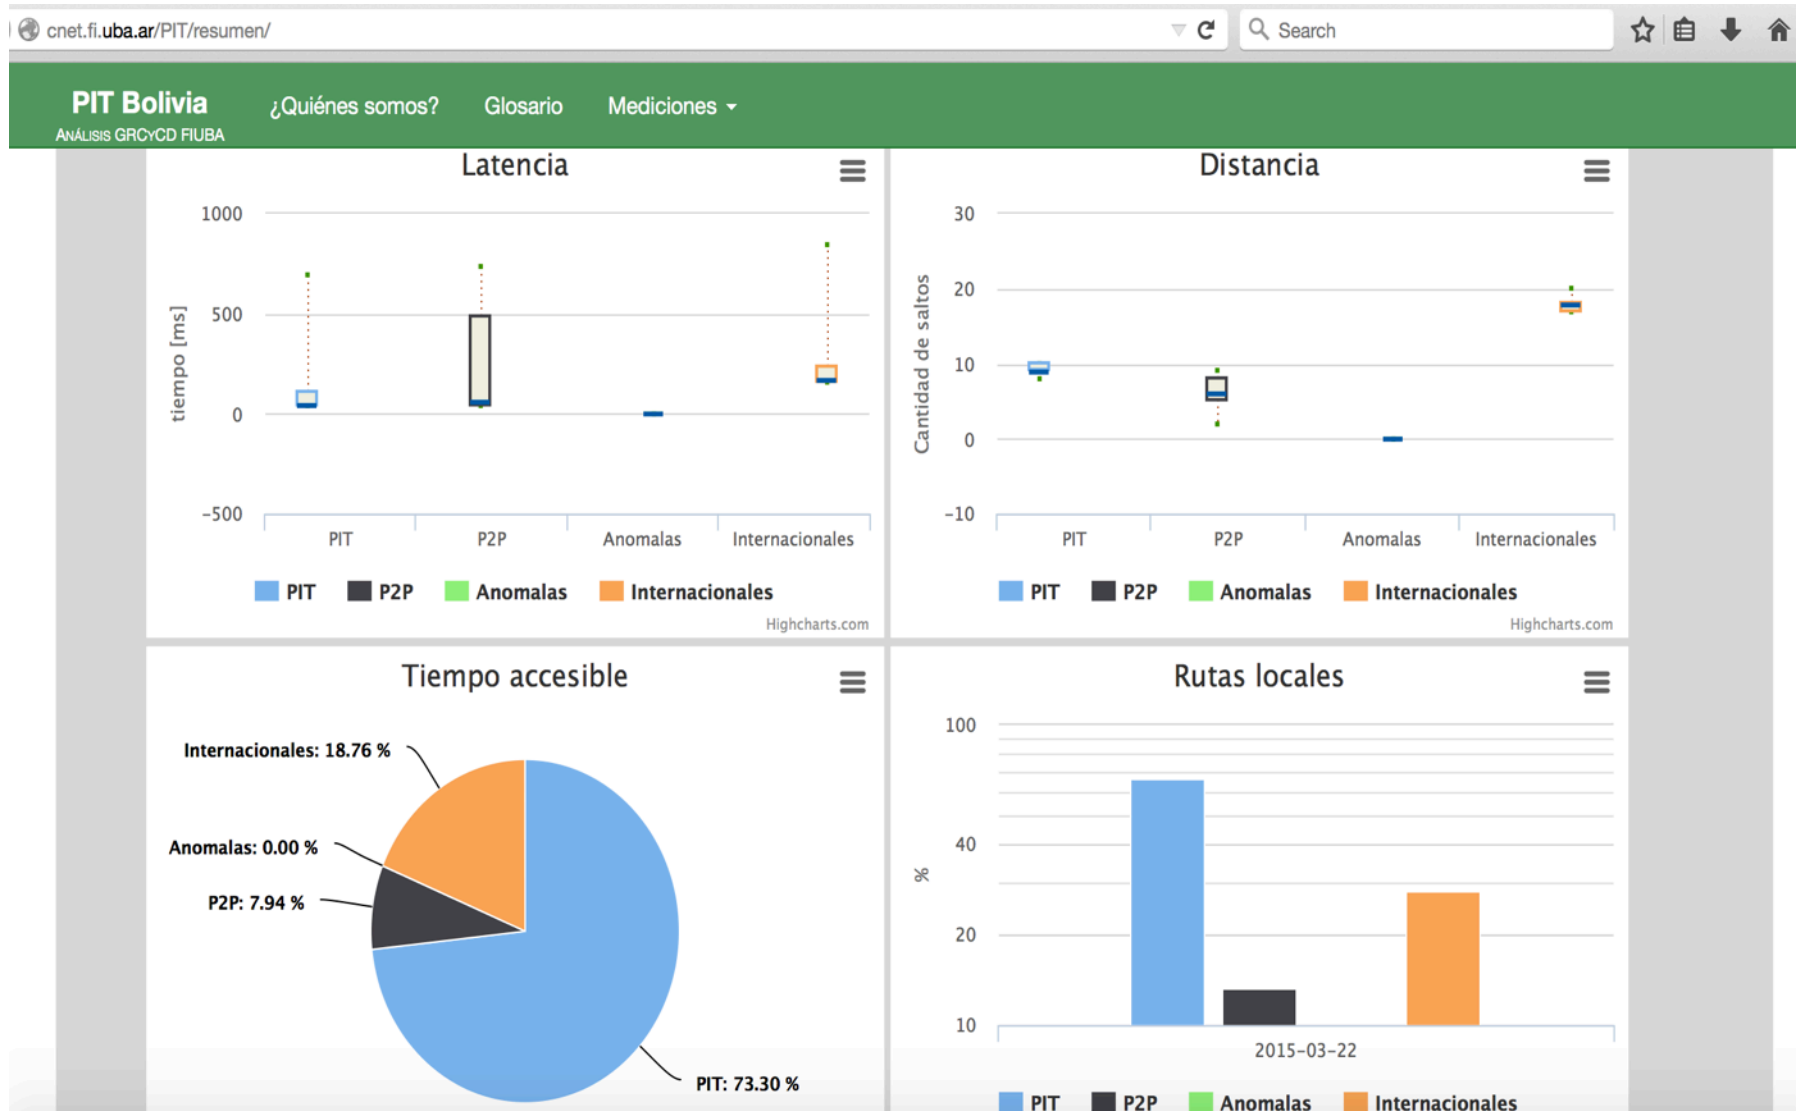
cnet.fi.uba.ar/PIT/resumen/

Search

PIT Bolivia
ANÁLISIS GRCYCD FIUBA

¿Quiénes somos?

Glosario

Mediciones

Latencia

1000
500
0
-500

tiempo [ms]

PIT
P2P
Anomalas
Internacionales

PIT P2P Anomalas Internacionales

Highcharts.com

Distancia

30
20
10
0
-10

Cantidad de saltos

PIT
P2P
Anomalas
Internacionales

PIT P2P Anomalas Internacionales

Highcharts.com

Tiempo accesible

Internacionales: 18.76 %
Anomalas: 0.00 %
P2P: 7.94 %
PIT: 73.30 %

Rutas locales

100
40
20
10

%

2015-03-22

PIT P2P Anomalas Internacionales